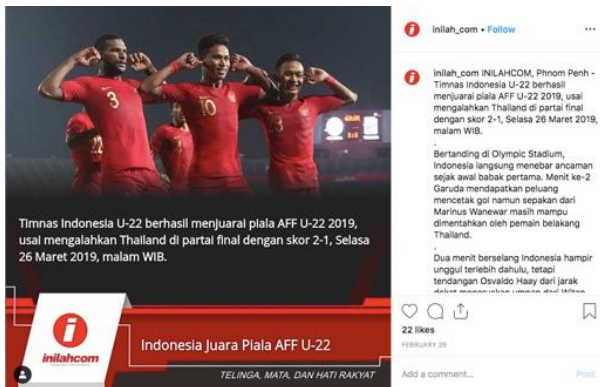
3
10

Timnas Indonesia U-22 berhasil menjuarai piala AFF U-22 2019, usai mengalahkan Thailand di partai final dengan skor 2-1, Selasa 26 Maret 2019, malam WIB.

inilahcom

Indonesia Juara Piala AFF U-22

TELINGA, MATA, DAN HATI RAKYAT

inilah_com • Follow

inilah_com INILAHCOM, Phnom Penh - Timnas Indonesia U-22 berhasil menjuarai piala AFF U-22 2019, usai mengalahkan Thailand di partai final dengan skor 2-1, Selasa 26 Maret 2019, malam WIB.
.
Bertanding di Olympic Stadium, Indonesia langsung menebar ancaman sejak awal babak pertama. Menit ke-2 Garuda mendapatkan peluang mencetak gol namun sepakan dari Marinus Wanewar masih mampu dimentahkan oleh pemain belakang Thailand.
.
Dua menit berselang Indonesia hampir unggul terlebih dahulu, tetapi tendangan Osvaldo Haay dari jarak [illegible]

22 likes
FEBRUARY 26

Add a comment...
Post